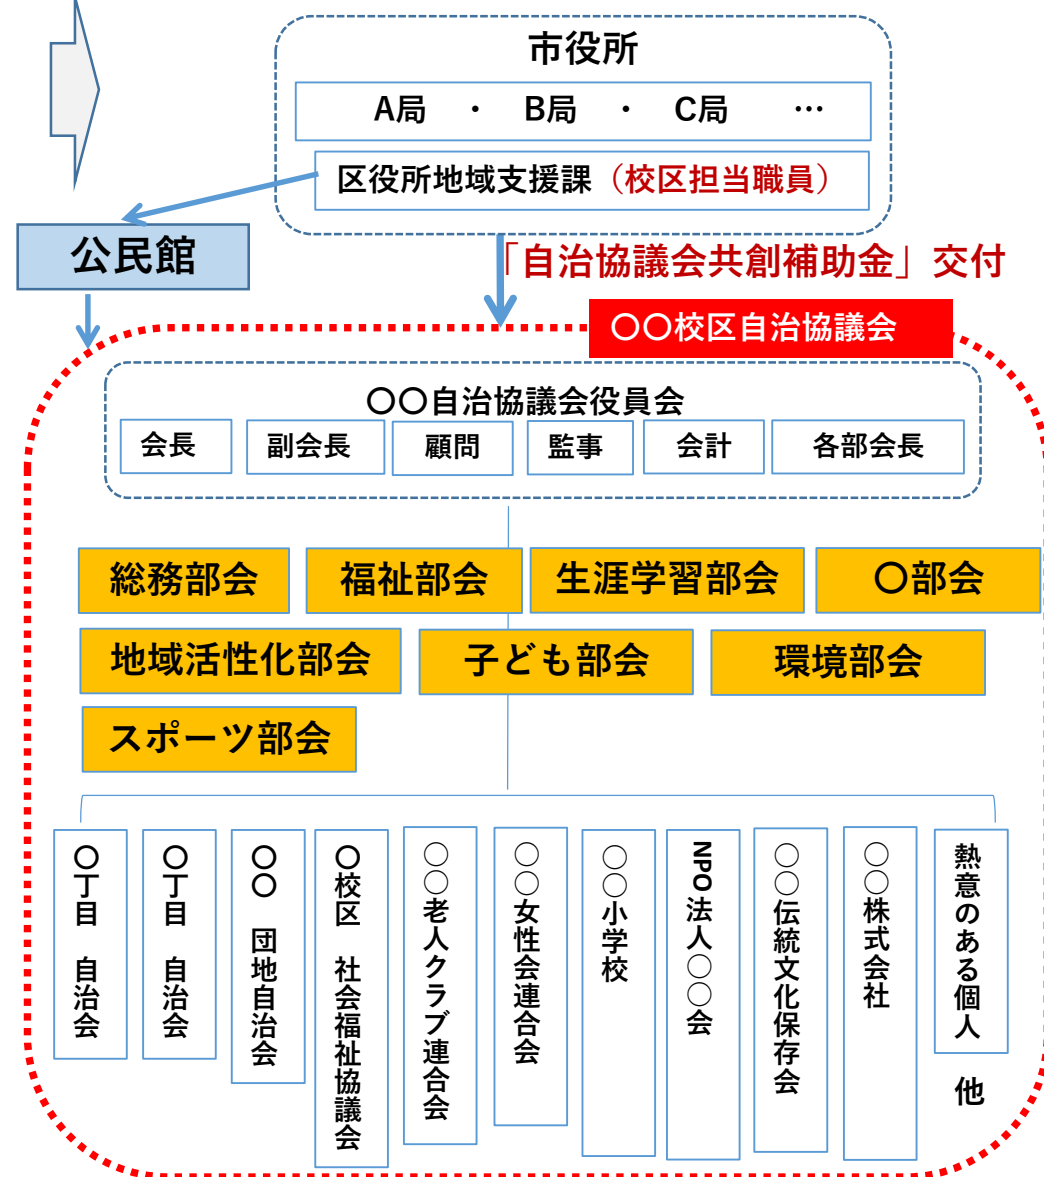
市役所

A局 ・ B局 ・ C局 …

区役所地域支援課（校区担当職員）

公民館

「自治協議会共創補助金」交付

〇〇校区自治協議会

〇〇自治協議会役員会

会長
副会長
顧問
監事
会計
各部会長

総務部会
福祉部会
生涯学習部会
〇部会
地域活性化部会
子ども部会
環境部会
スポーツ部会

〇丁目 自治会
〇丁目 自治会
〇〇 団地自治会
〇校区 社会福祉協議会
〇〇老人クラブ連合会
〇〇女性会連合会
〇〇小学校
NPO法人〇〇会
〇〇伝統文化保存会
〇〇株式会社
熱意のある個人
他